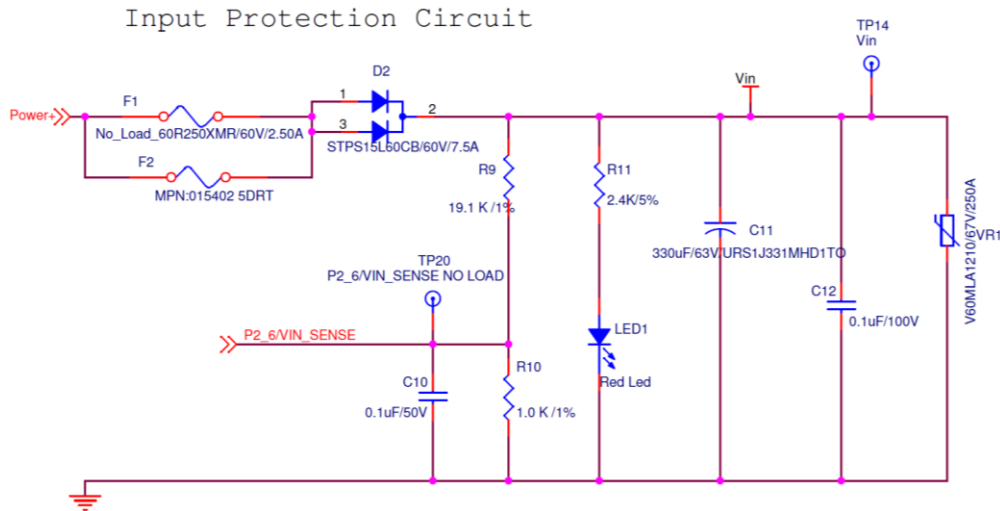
Input Protection Circuit

TP14
Vin

Vin

D2

Power+

F1

1

2

No_Load_60R250XMR/60V/2.50A

3

STPS15L60CB/60V/7.5A

F2

MPN:015402 5DRT

R9

R11

19.1 K /1%

2.4K/5%

C11

VR1

330uF/63V/URS1J331MHD1TO

V60MLA1210/67V/250A

TP20

P2_6/VIN_SENSE NO LOAD

C12

0.1uF/100V

LED1

P2_6/VIN_SENSE

R10

Red Led

C10

0.1uF/50V

1.0 K /1%